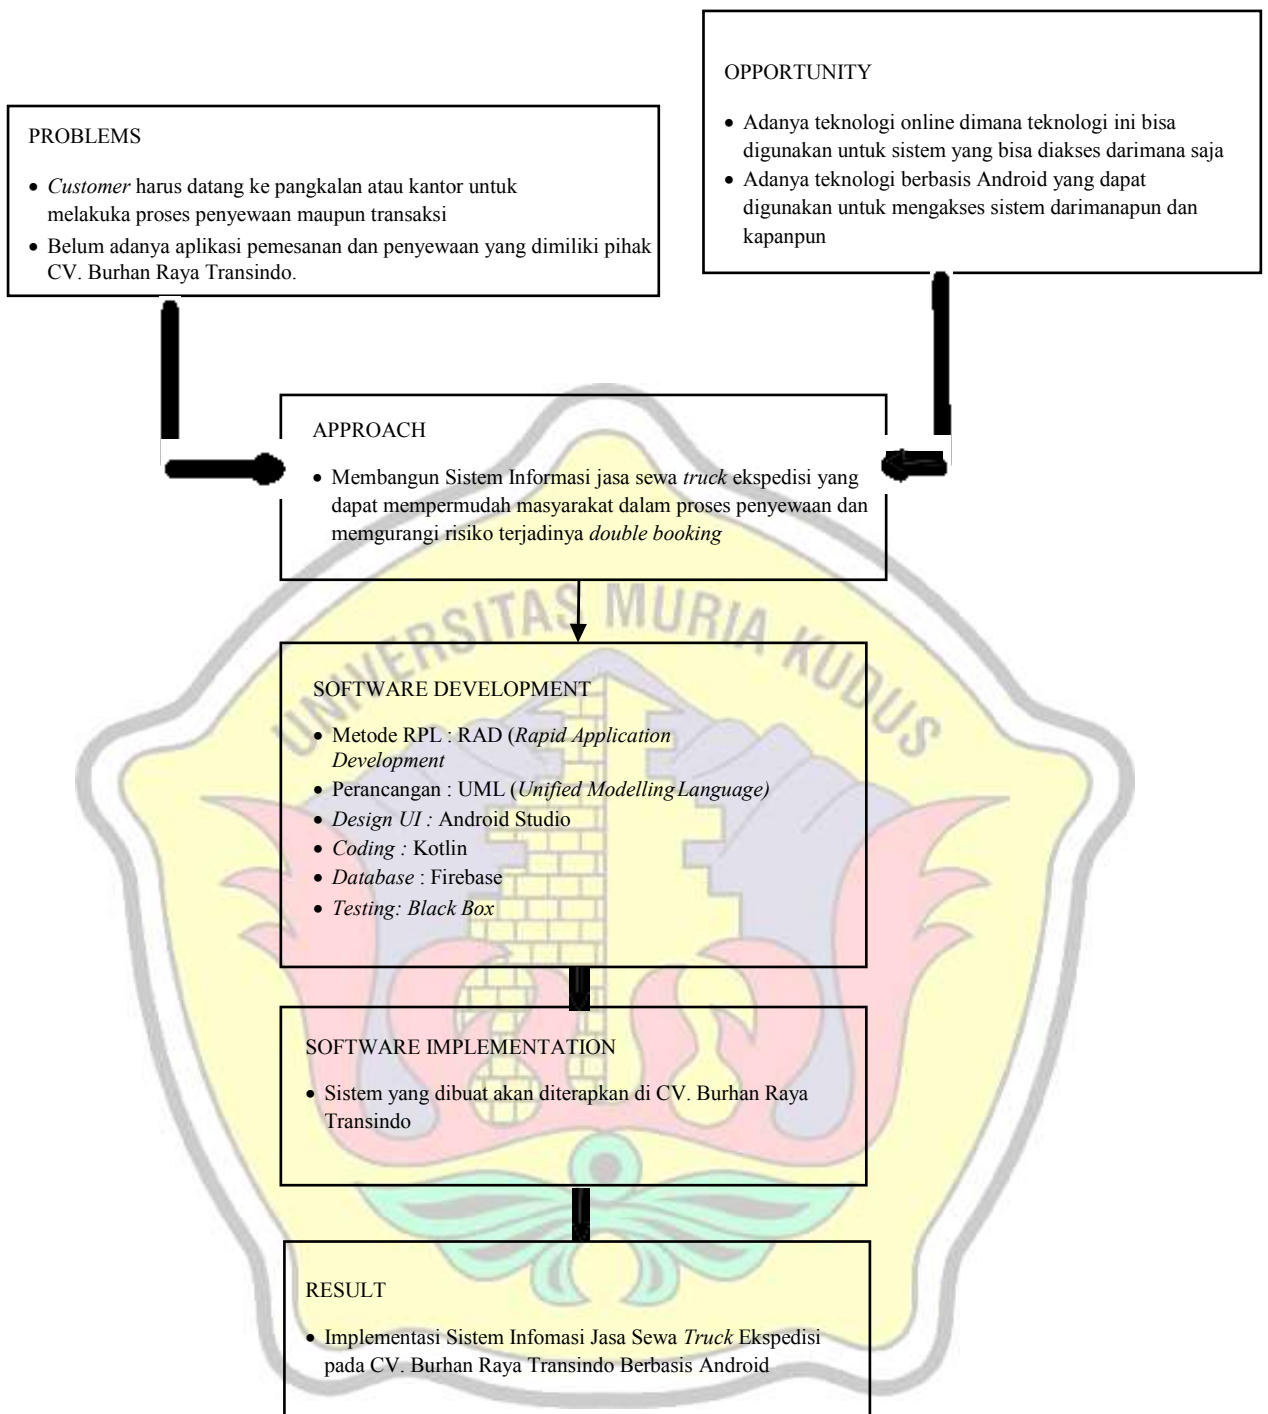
OPPORTUNITY

- Adanya teknologi online dimana teknologi ini bisa digunakan untuk sistem yang bisa diakses darimana saja
- Adanya teknologi berbasis Android yang dapat digunakan untuk mengakses sistem darimanapun dan kapanpun

PROBLEMS

- *Customer* harus datang ke pangkalan atau kantor untuk melakuka proses penyewaan maupun transaksi
- Belum adanya aplikasi pemesanan dan penyewaan yang dimiliki pihak CV. Burhan Raya Transindo.

APPROACH

- Membangun Sistem Informasi jasa sewa *truck* ekspedisi yang dapat mempermudah masyarakat dalam proses penyewaan dan memgurangi risiko terjadinya *double booking*

UNIVERSITAS MURIA KUDUS

SOFTWARE DEVELOPMENT

- Metode RPL : RAD (*Rapid Application Development*
- Perancangan : UML (*Unified Modelling Language)*
- *Design UI :* Android Studio
- *Coding :* Kotlin
- *Database* : Firebase
- *Testing: Black Box*

SOFTWARE IMPLEMENTATION

- Sistem yang dibuat akan diterapkan di CV. Burhan Raya Transindo

RESULT

- Implementasi Sistem Infomasi Jasa Sewa *Truck* Ekspedisi pada CV. Burhan Raya Transindo Berbasis Android